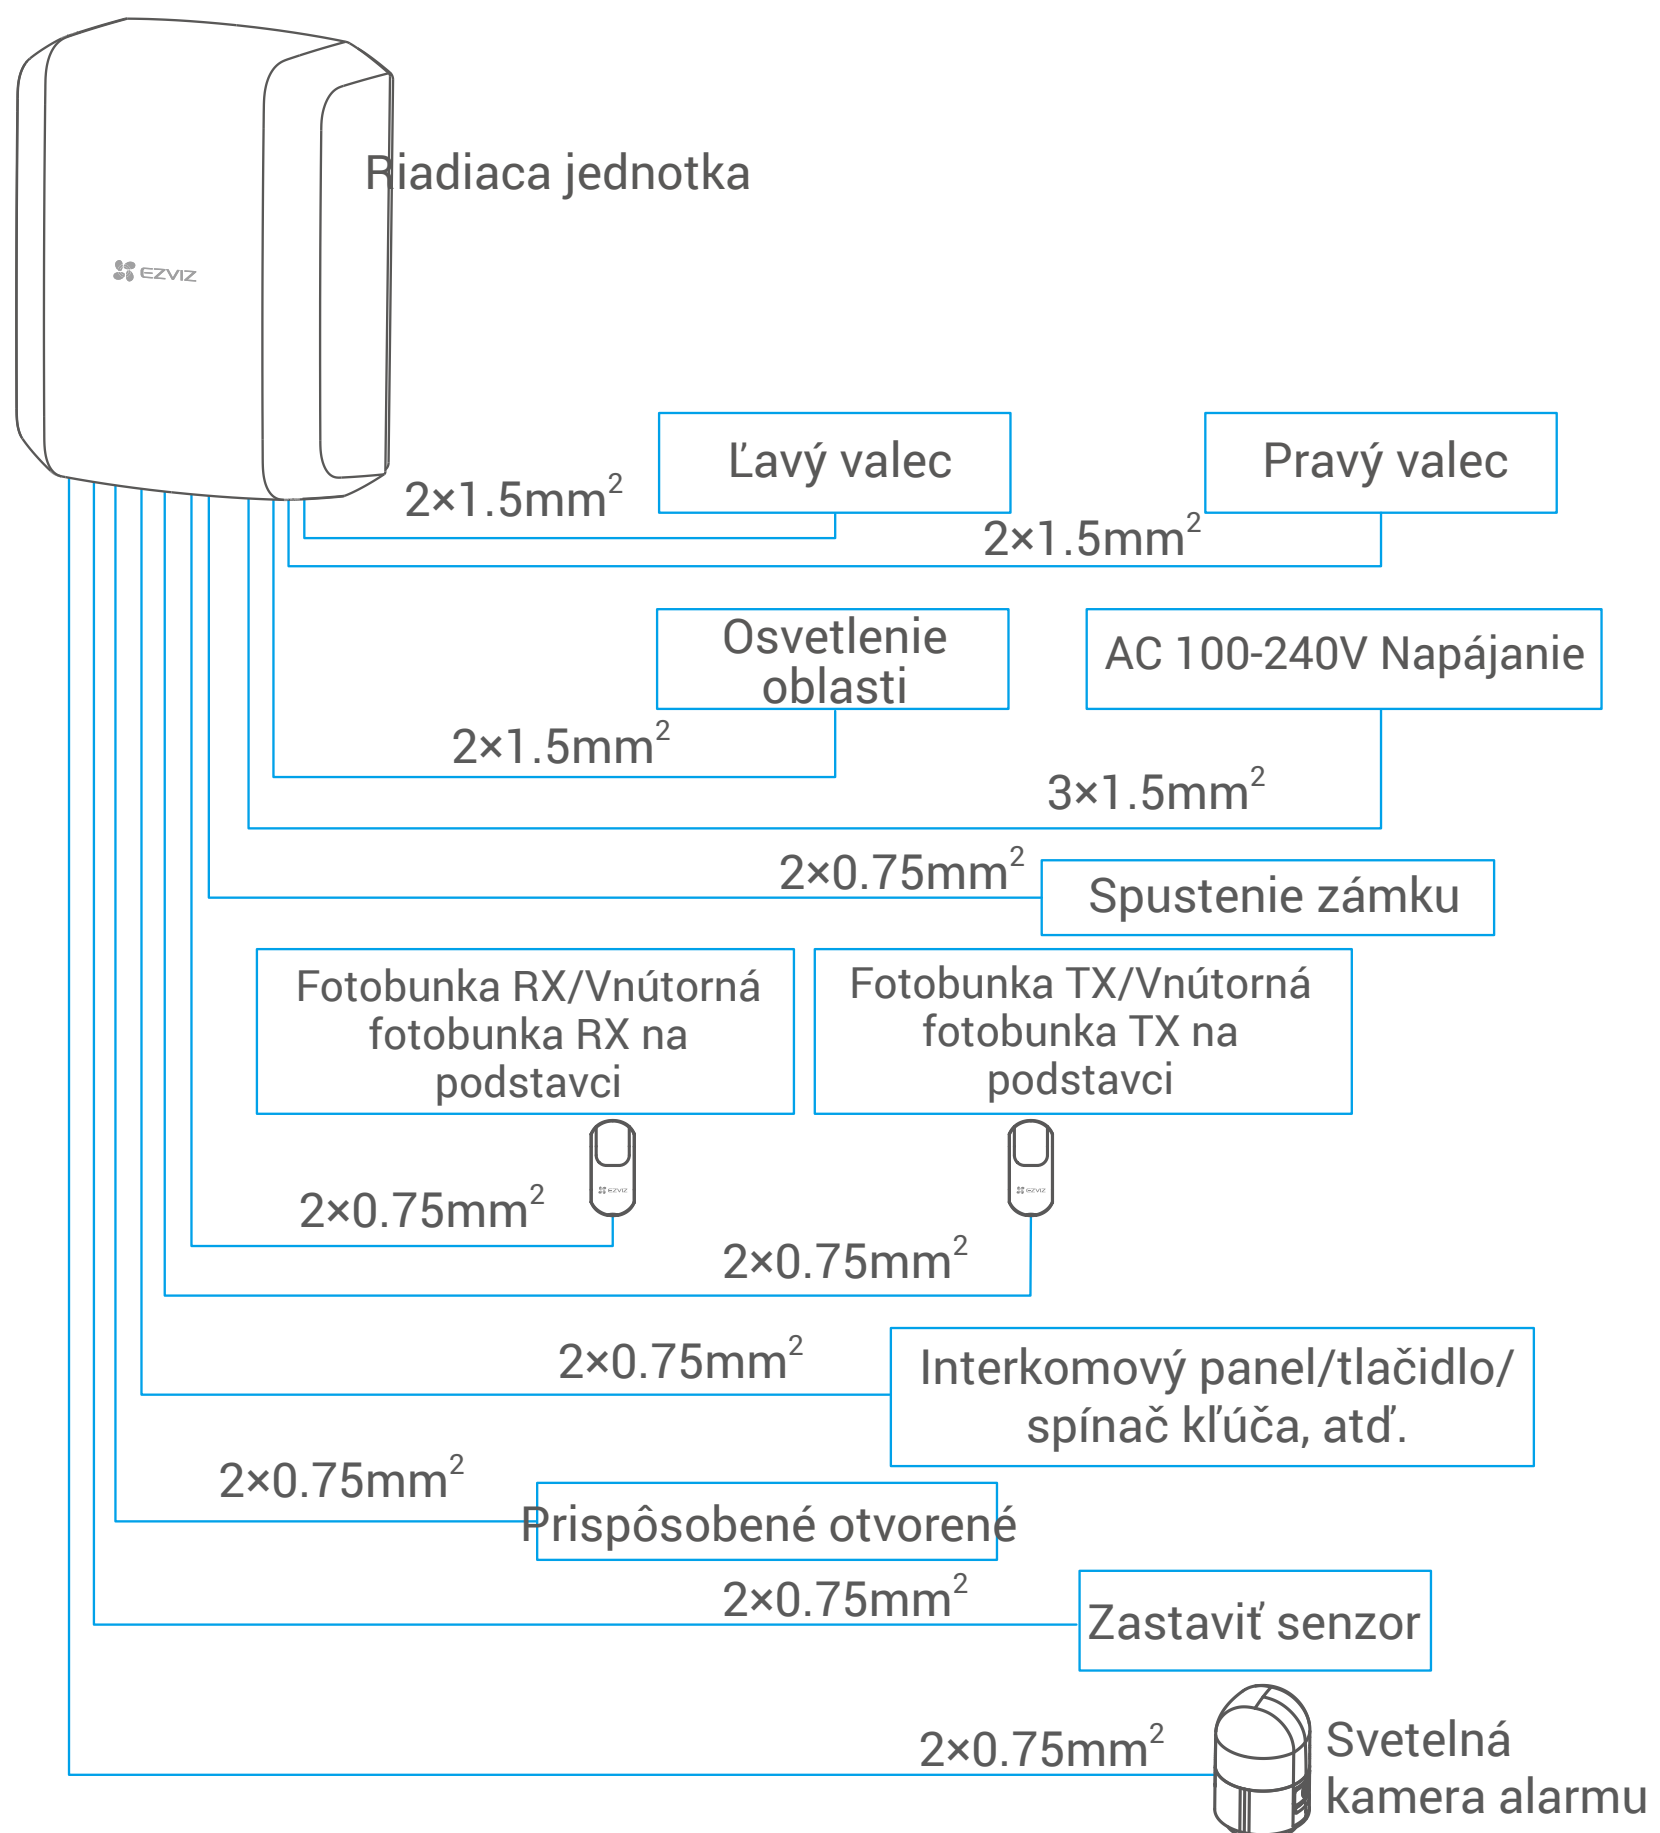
Riadiaca jednotka

EZVIZ

$2\times1.5mm^2$

Ľavý valec

Pravý valec

$2\times1.5mm^2$

Osvetlenie oblasti

AC 100-240V Napájanie

$2\times1.5mm^2$

$3\times1.5mm^2$

$2\times0.75mm^2$

Spustenie zámku

Fotobunka RX/Vnútorná fotobunka RX na podstavci

Fotobunka TX/Vnútorná fotobunka TX na podstavci

$2\times0.75mm^2$

$2\times0.75mm^2$

$2\times0.75mm^2$

Interkomový panel/tlačidlo/ spínač kľúča, atď.

$2\times0.75mm^2$

Prispôsobené otvorené

$2\times0.75mm^2$

Zastaviť senzor

$2\times0.75mm^2$

Svetelná kamera alarmu